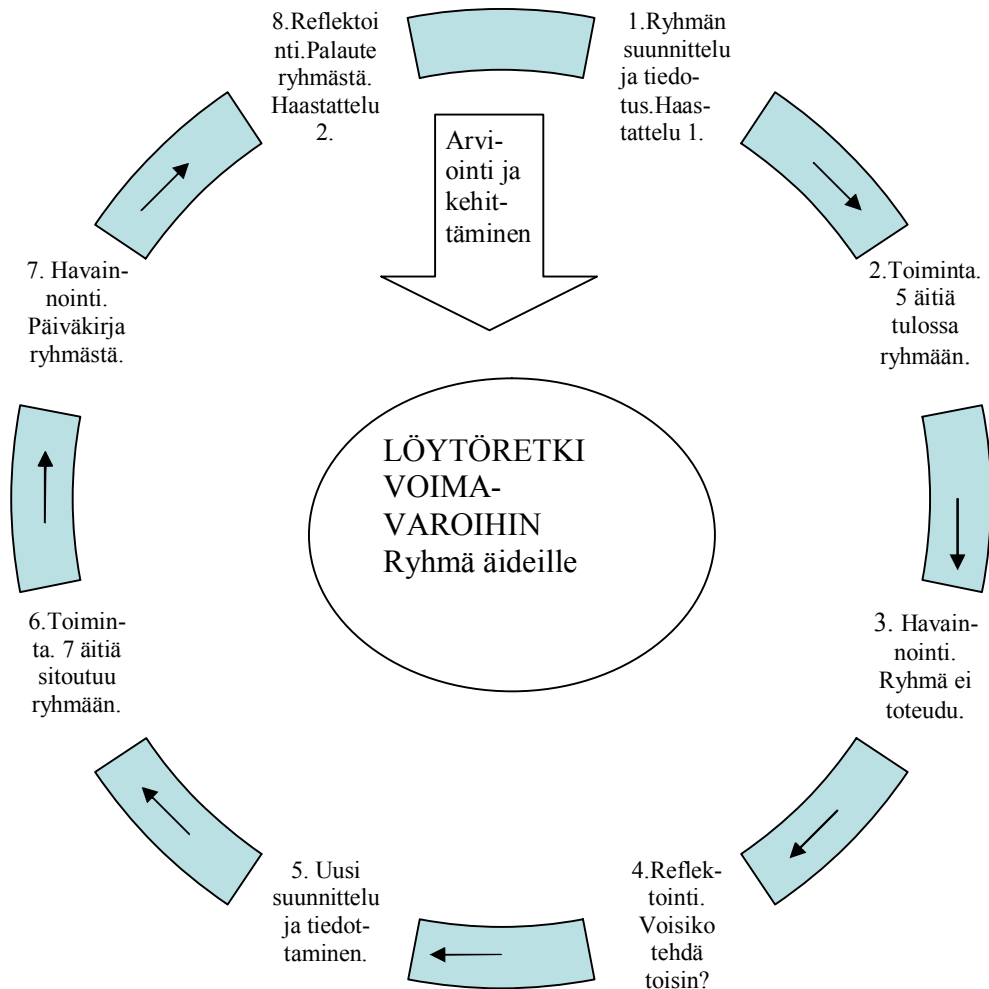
1.Ryhmän suunnittelu ja tiedotus.Haastattelu 1.

2.Toiminta. 5 äitiä tulossa ryhmään.

3. Havainnointi. Ryhmä ei toteudu.

4.Reflektointi. Voisiko tehdä toisin?

5. Uusi suunnittelu ja tiedottaminen.

6.Toiminta. 7 äitiä sitoutuu ryhmään.

7. Havainnointi. Päiväkirja ryhmästä.

8.Reflektointi.Palaute ryhmästä. Haastattelu 2.

Arviointi ja kehittäminen

LÖYTÖRETKI VOIMAVAROIHIN Ryhmä äideille